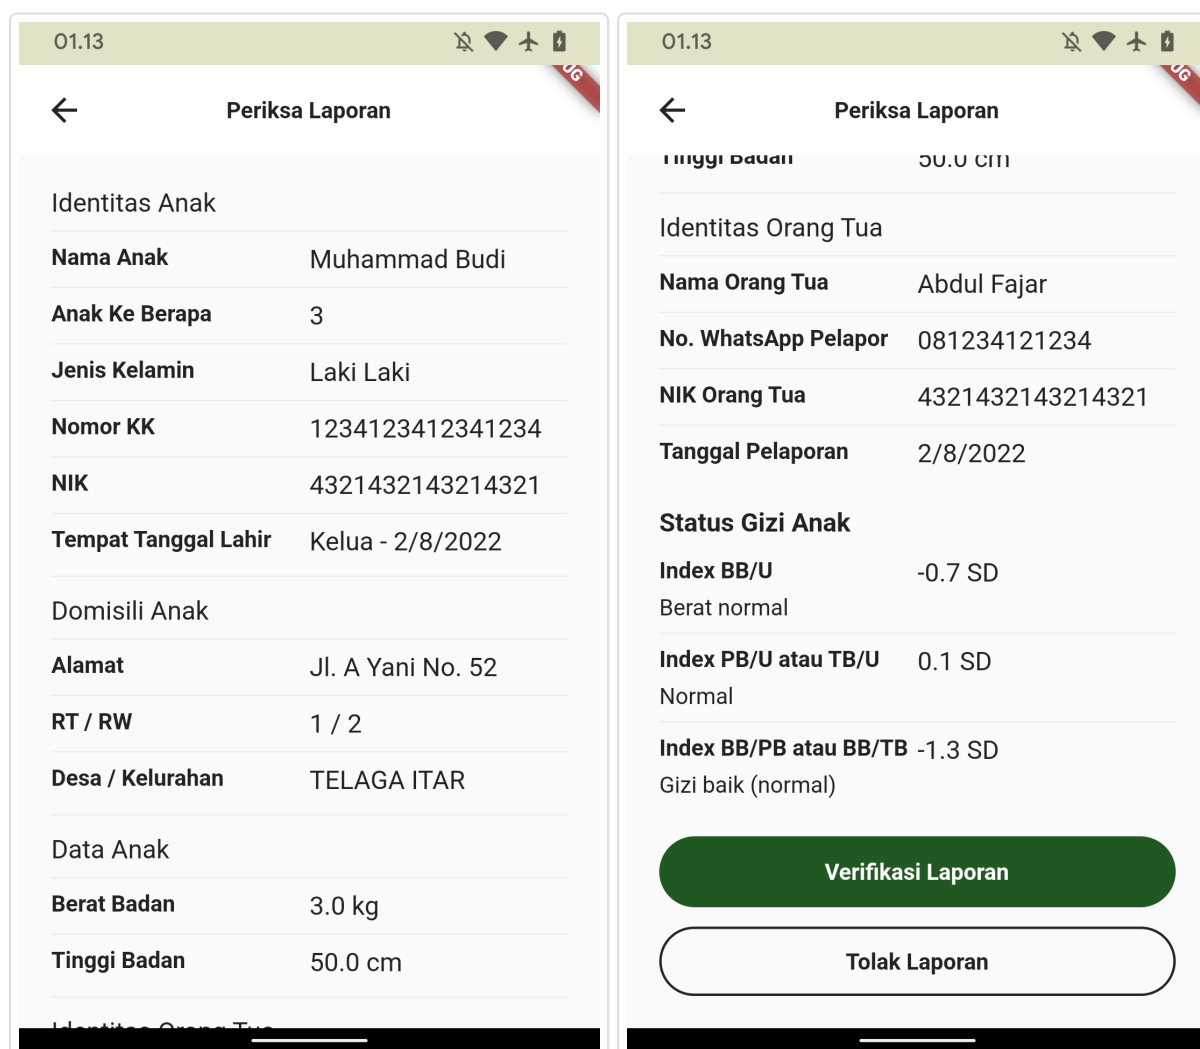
01.13

UG

Periksa Laporan

Identitas Anak

| Nama Anak | Muhammad Budi |
|---|---|
| Anak Ke Berapa | 3 |
| Jenis Kelamin | Laki Laki |
| Nomor KK | 1234123412341234 |
| NIK | 4321432143214321 |
| Tempat Tanggal Lahir | Kelua - 2/8/2022 |

Domisili Anak

| Alamat | Jl. A Yani No. 52 |
|---|---|
| RT / RW | 1 / 2 |
| Desa / Kelurahan | TELAGA ITAR |

Data Anak

| Berat Badan | 3.0 kg |
|---|---|
| Tinggi Badan | 50.0 cm |

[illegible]

01.13

UG

Periksa Laporan

| Tinggi Badan | 50.0 cm |
|---|---|

Identitas Orang Tua

| Nama Orang Tua | Abdul Fajar |
|---|---|
| No. WhatsApp Pelapor | 081234121234 |
| NIK Orang Tua | 4321432143214321 |
| Tanggal Pelaporan | 2/8/2022 |

Status Gizi Anak

Index BB/U -0.7 SD
Berat normal

Index PB/U atau TB/U 0.1 SD
Normal

Index BB/PB atau BB/TB -1.3 SD
Gizi baik (normal)

Verifikasi Laporan

Tolak Laporan